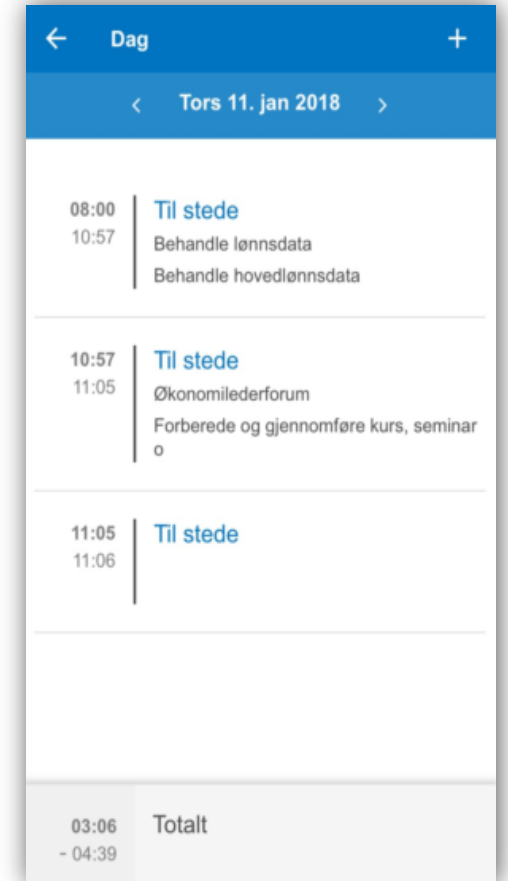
← Dag +

‹ Tors 11. jan 2018 ›

08:00
10:57
Til stede
Behandle lønnsdata
Behandle hovedlønnsdata

10:57
11:05
Til stede
Økonomilederforum
Forberede og gjennomføre kurs, seminar o

11:05
11:06
Til stede

03:06
- 04:39
Totalt